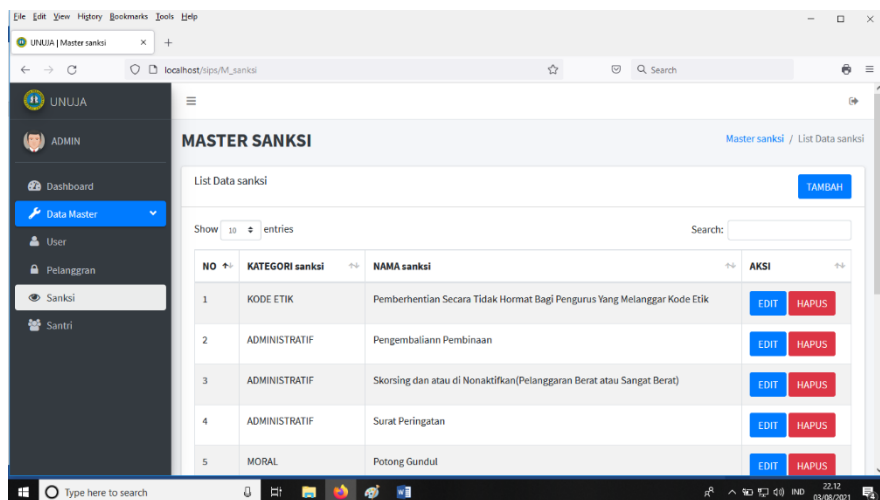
File Edit View History Bookmarks Tools Help

UNUJA | Master sanksi ×

localhost/sips/M_sanksi

Search

UNUJA

ADMIN

Dashboard

Data Master

User

Pelanggran

Sanksi

Santri

MASTER SANKSI

Master sanksi / List Data sanksi

List Data sanksi

TAMBAH

Show 10 entries

Search:

| NO | KATEGORI sanksi | NAMA sanksi | AKSI |
|---|---|---|---|
| 1 | KODE ETIK | Pemberhentian Secara Tidak Hormat Bagi Pengurus Yang Melanggar Kode Etik | EDIT HAPUS |
| 2 | ADMINISTRATIF | Pengembaliann Pembinaan | EDIT HAPUS |
| 3 | ADMINISTRATIF | Skorsing dan atau di Nonaktifkan(Pelanggaran Berat atau Sangat Berat) | EDIT HAPUS |
| 4 | ADMINISTRATIF | Surat Peringatan | EDIT HAPUS |
| 5 | MORAL | Potong Gundul | EDIT HAPUS |

Type here to search

IND 22.12 03/08/2021